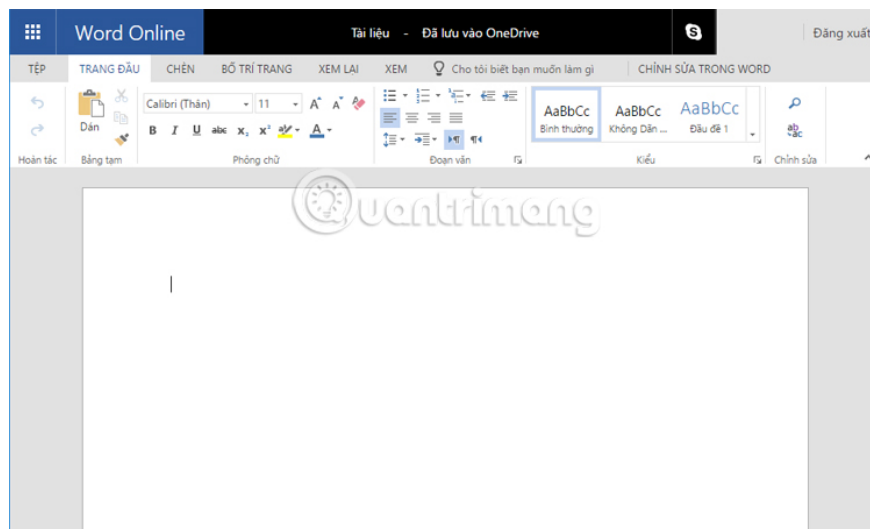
Word Online

Tài liệu - Đã lưu vào OneDrive

Đăng xuất

TỆP TRANG ĐẦU CHÈN BỐ TRÍ TRANG XEM LẠI XEM Cho tôi biết bạn muốn làm gì CHỈNH SỬA TRONG WORD

Dán

Calibri (Thân) 11

B I U abc $x_2$ $x^2$ A

AaBbCc Bình thường

AaBbCc Không Dãn ...

AaBbCc Đầu đề 1

Hoàn tác Bảng tạm Phông chữ Đoạn văn Kiểu Chỉnh sửa

Quantrimang